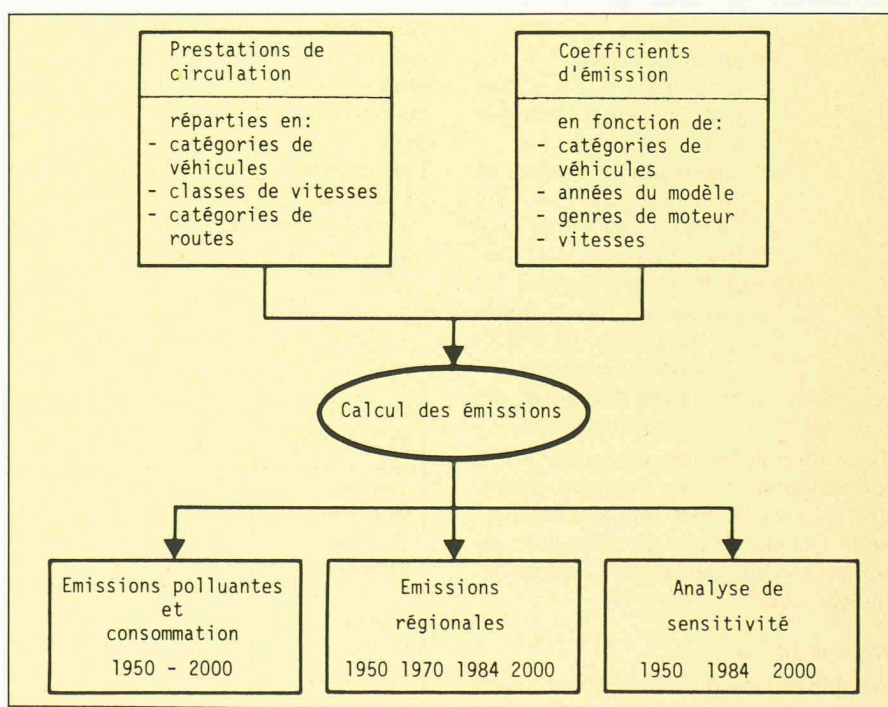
Prestations de circulation

réparties en:
- catégories de véhicules
- classes de vitesses
- catégories de routes

Coefficients d'émission

en fonction de:
- catégories de véhicules
- années du modèle
- genres de moteur
- vitesses

Calcul des émissions

Emissions polluantes et consommation

1950 - 2000

Emissions régionales

1950 1970 1984 2000

Analyse de sensitivité

1950 1984 2000